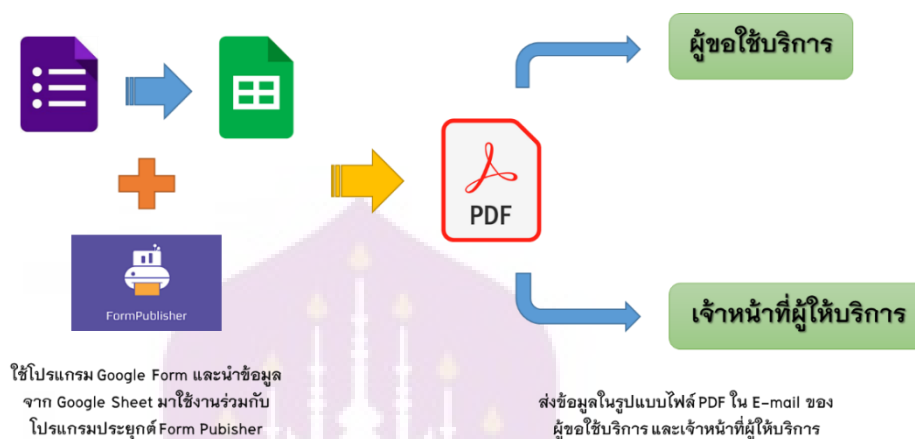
ผู้ขอใช้บริการ

PDF

FormPublisher

เจ้าหน้าที่ผู้ให้บริการ

ใช้โปรแกรม Google Form และนำข้อมูล จาก Google Sheet มาใช้งานร่วมกับ โปรแกรมประยุกต์ Form Pubisher

ส่งข้อมูลในรูปแบบไฟล์ PDF ใน E-mail ของ ผู้ขอใช้บริการ และเจ้าหน้าที่ผู้ให้บริการ